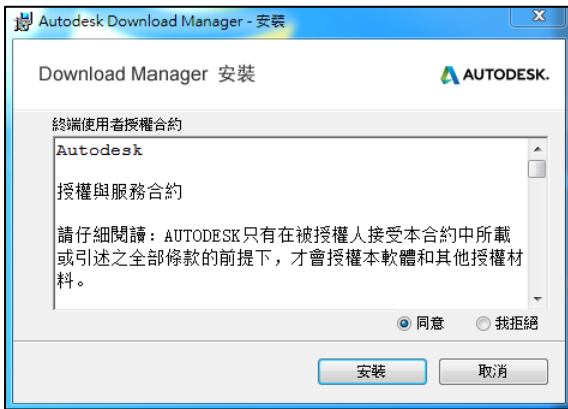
Autodesk Download Manager - 安裝

Download Manager 安裝

AUTODESK.

終端使用者授權合約

Autodesk

授權與服務合約

請仔細閱讀：AUTODESK只有在被授權人接受本合約中所載或引述之全部條款的前提下，才會授權本軟體和其他授權材料。

同意

我拒絕

安裝

取消